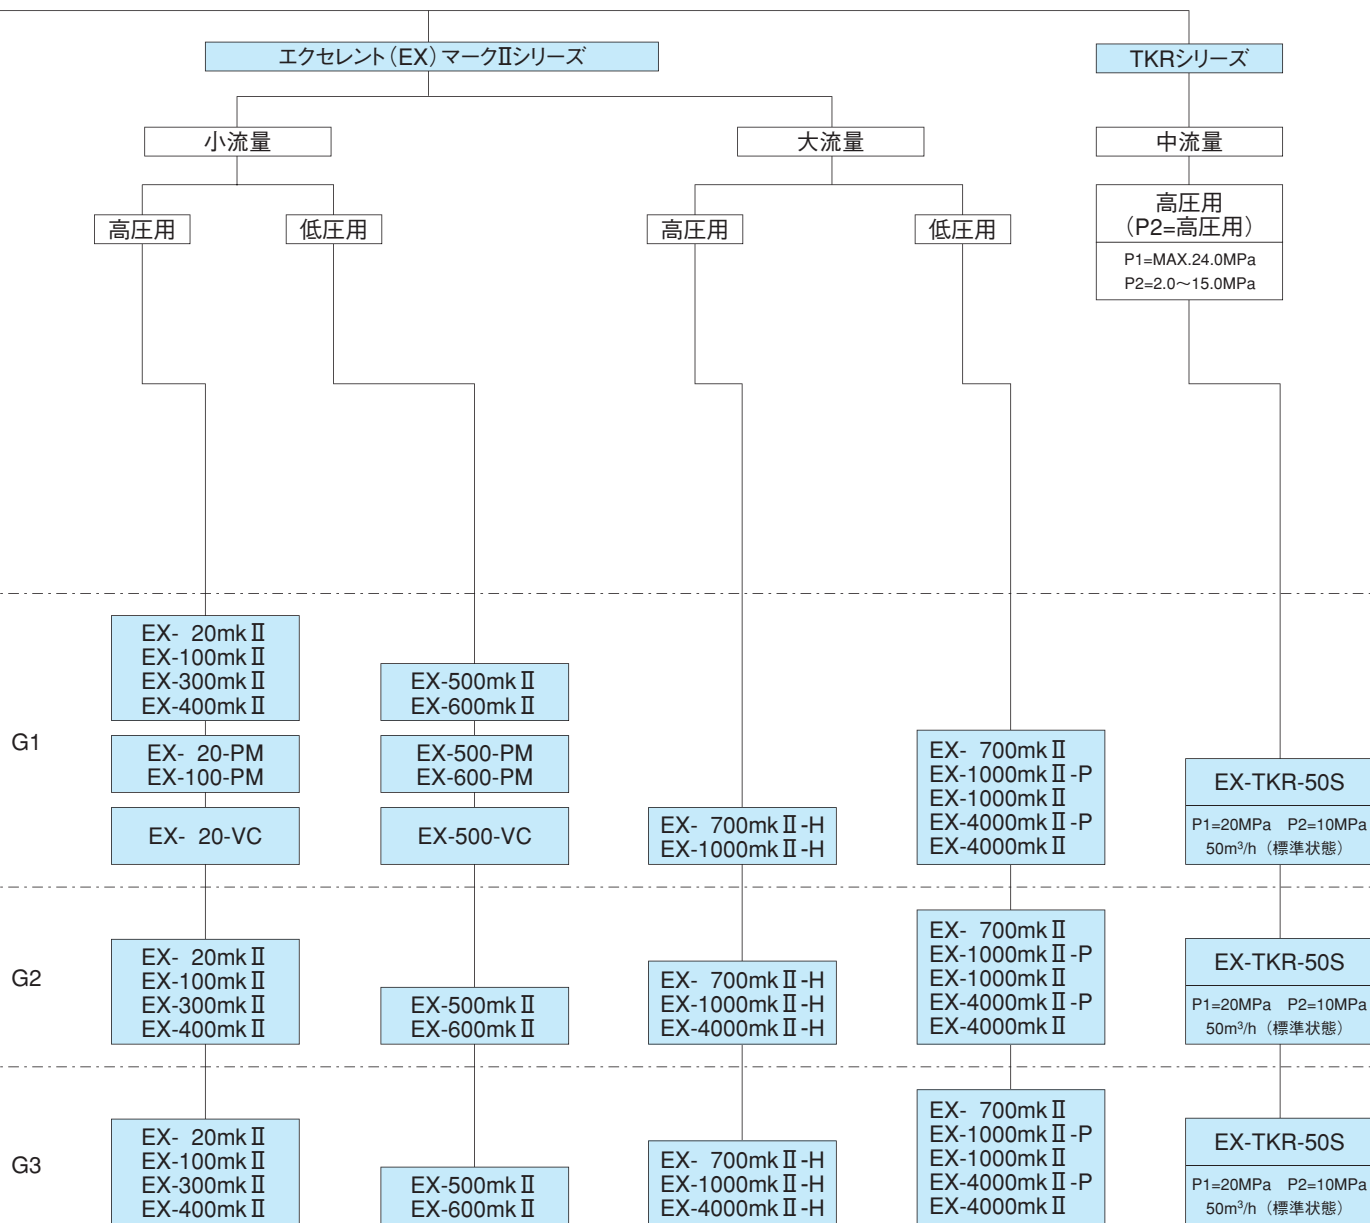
エクセレント（EX）マークⅡシリーズ

TKRシリーズ

小流量

大流量

中流量

高圧用

低圧用

高圧用

低圧用

高圧用
（P2=高圧用）
P1=MAX.24.0MPa
P2=2.0～15.0MPa

G1

EX- 20mkⅡ
EX-100mkⅡ
EX-300mkⅡ
EX-400mkⅡ

EX- 20-PM
EX-100-PM

EX- 20-VC

EX-500mkⅡ
EX-600mkⅡ

EX-500-PM
EX-600-PM

EX-500-VC

EX- 700mkⅡ-H
EX-1000mkⅡ-H

EX- 700mkⅡ
EX-1000mkⅡ-P
EX-1000mkⅡ
EX-4000mkⅡ-P
EX-4000mkⅡ

EX-TKR-50S
P1=20MPa P2=10MPa
50m³/h（標準状態）

G2

EX- 20mkⅡ
EX-100mkⅡ
EX-300mkⅡ
EX-400mkⅡ

EX-500mkⅡ
EX-600mkⅡ

EX- 700mkⅡ-H
EX-1000mkⅡ-H
EX-4000mkⅡ-H

EX- 700mkⅡ
EX-1000mkⅡ-P
EX-1000mkⅡ
EX-4000mkⅡ-P
EX-4000mkⅡ

EX-TKR-50S
P1=20MPa P2=10MPa
50m³/h（標準状態）

G3

EX- 20mkⅡ
EX-100mkⅡ
EX-300mkⅡ
EX-400mkⅡ

EX-500mkⅡ
EX-600mkⅡ

EX- 700mkⅡ-H
EX-1000mkⅡ-H
EX-4000mkⅡ-H

EX- 700mkⅡ
EX-1000mkⅡ-P
EX-1000mkⅡ
EX-4000mkⅡ-P
EX-4000mkⅡ

EX-TKR-50S
P1=20MPa P2=10MPa
50m³/h（標準状態）